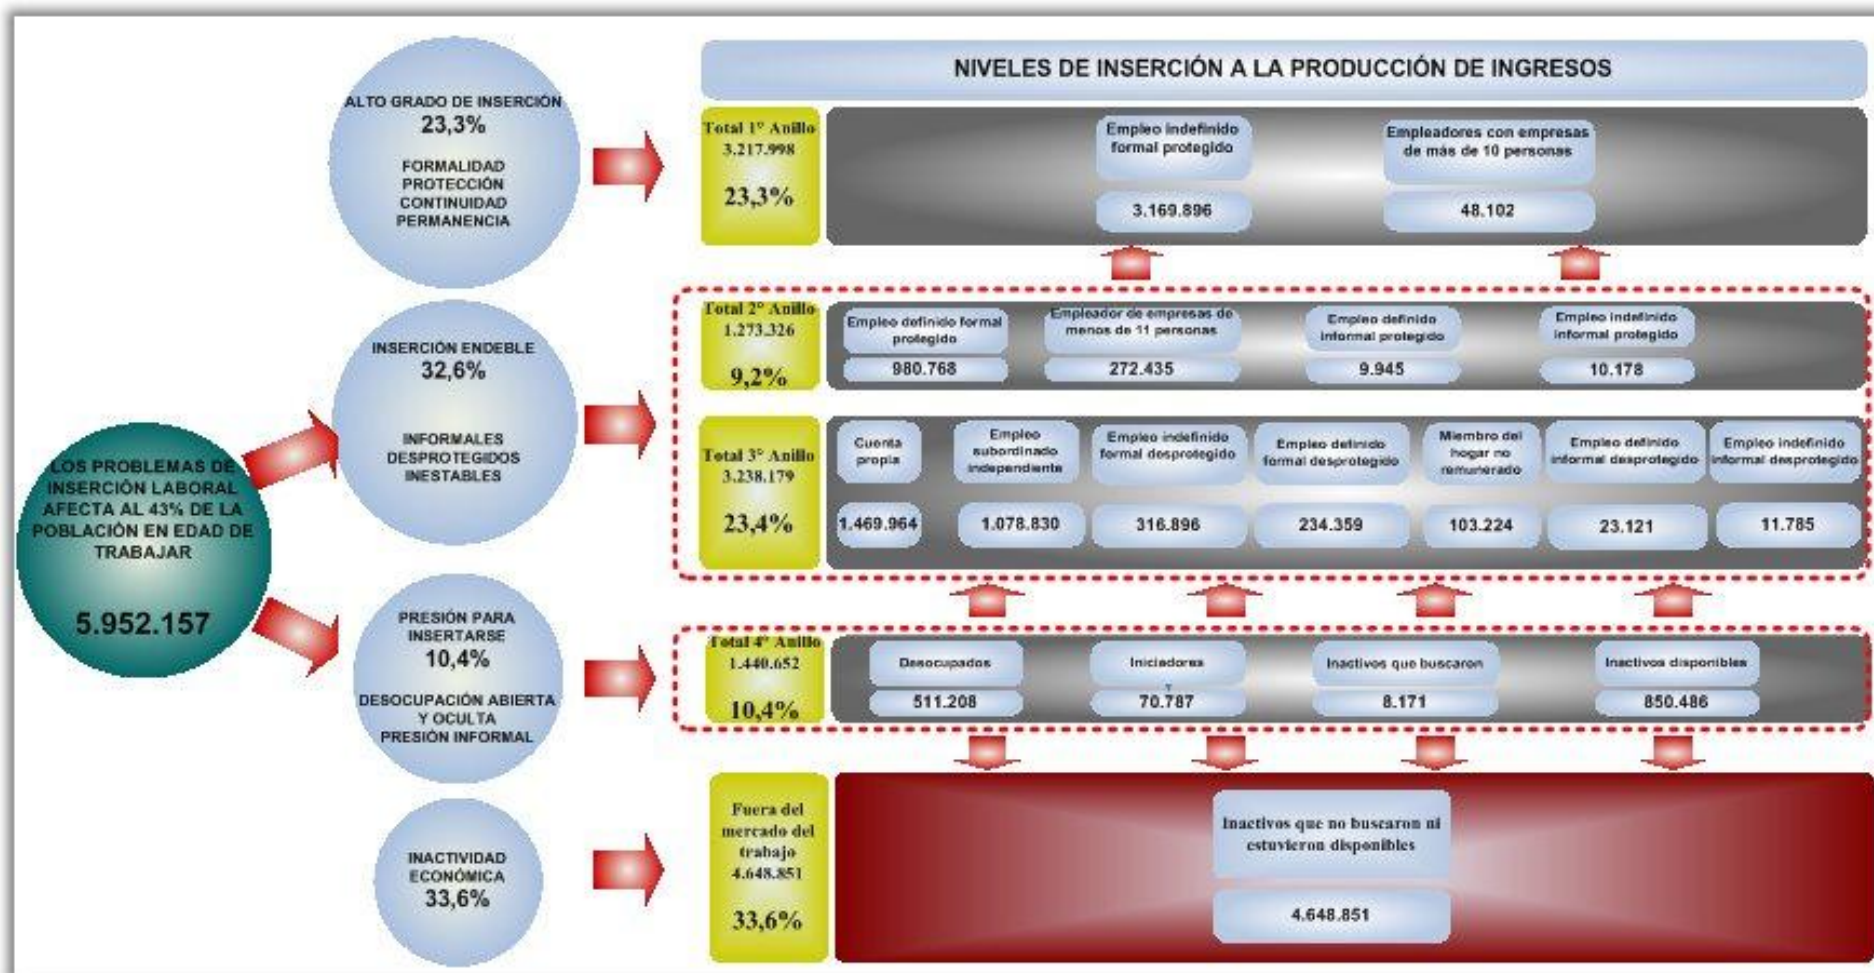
LOS PROBLEMAS DE INSERCIÓN LABORAL AFECTA AL 43% DE LA POBLACIÓN EN EDAD DE TRABAJAR

5.952.157

ALTO GRADO DE INSERCIÓN
23,3%
FORMALIDAD
PROTECCIÓN
CONTINUIDAD
PERMANENCIA

INSERCIÓN ENDEBLE
32,6%
INFORMALES
DESPROTEGIDOS
INESTABLES

PRESIÓN PARA INSERTARSE
10,4%
DESOCUPACIÓN ABIERTA Y OCULTA
PRESIÓN INFORMAL

INACTIVIDAD ECONÓMICA
33,6%

NIVELES DE INSERCIÓN A LA PRODUCCIÓN DE INGRESOS

Total 1° Anillo
3.217.998
23,3%

Empleo indefinido formal protegido
3.169.896

Empleadores con empresas de más de 10 personas
48.102

Total 2° Anillo
1.273.326
9,2%

Empleo definido formal protegido
980.768

Empleador de empresas de menos de 11 personas
272.435

Empleo definido informal protegido
9.945

Empleo indefinido informal protegido
10.178

Total 3° Anillo
3.238.179
23,4%

Cuenta propia
1.469.964

Empleo subordinado independiente
1.078.830

Empleo indefinido formal desprotegido
316.896

Empleo definido formal desprotegido
234.359

Miembro del hogar no remunerado
103.224

Empleo definido informal desprotegido
23.121

Empleo indefinido informal desprotegido
11.785

Total 4° Anillo
1.440.652
10,4%

Desocupados
511.208

Iniciadores
70.787

Inactivos que buscaron
8.171

Inactivos disponibles
850.486

Fuera del mercado del trabajo
4.648.851
33,6%

Inactivos que no buscaron ni estuvieron disponibles
4.648.851